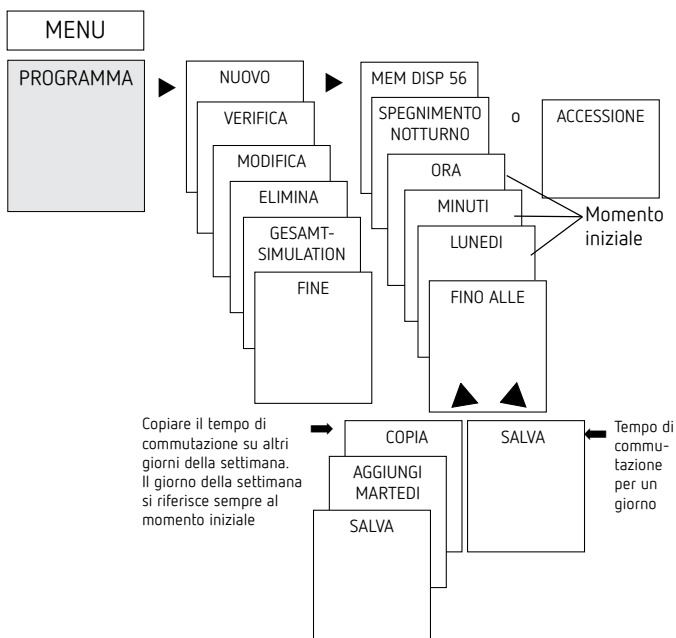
MENU

PROGRAMMA

NUOVO

VERIFICA

MODIFICA

ELIMINA

GESAMT-SIMULATION

FINE

MEM DISP 56

SPEGNIMENTO NOTTURNO

o

ACCESSIONE

ORA

MINUTI

LUNEDI

Momento iniziale

FINO ALLE

Copiare il tempo di commutazione su altri giorni della settimana. Il giorno della settimana si riferisce sempre al momento iniziale

COPIA

AGGIUNGI MARTEDI

SALVA

SALVA

Tempo di commutazione per un giorno